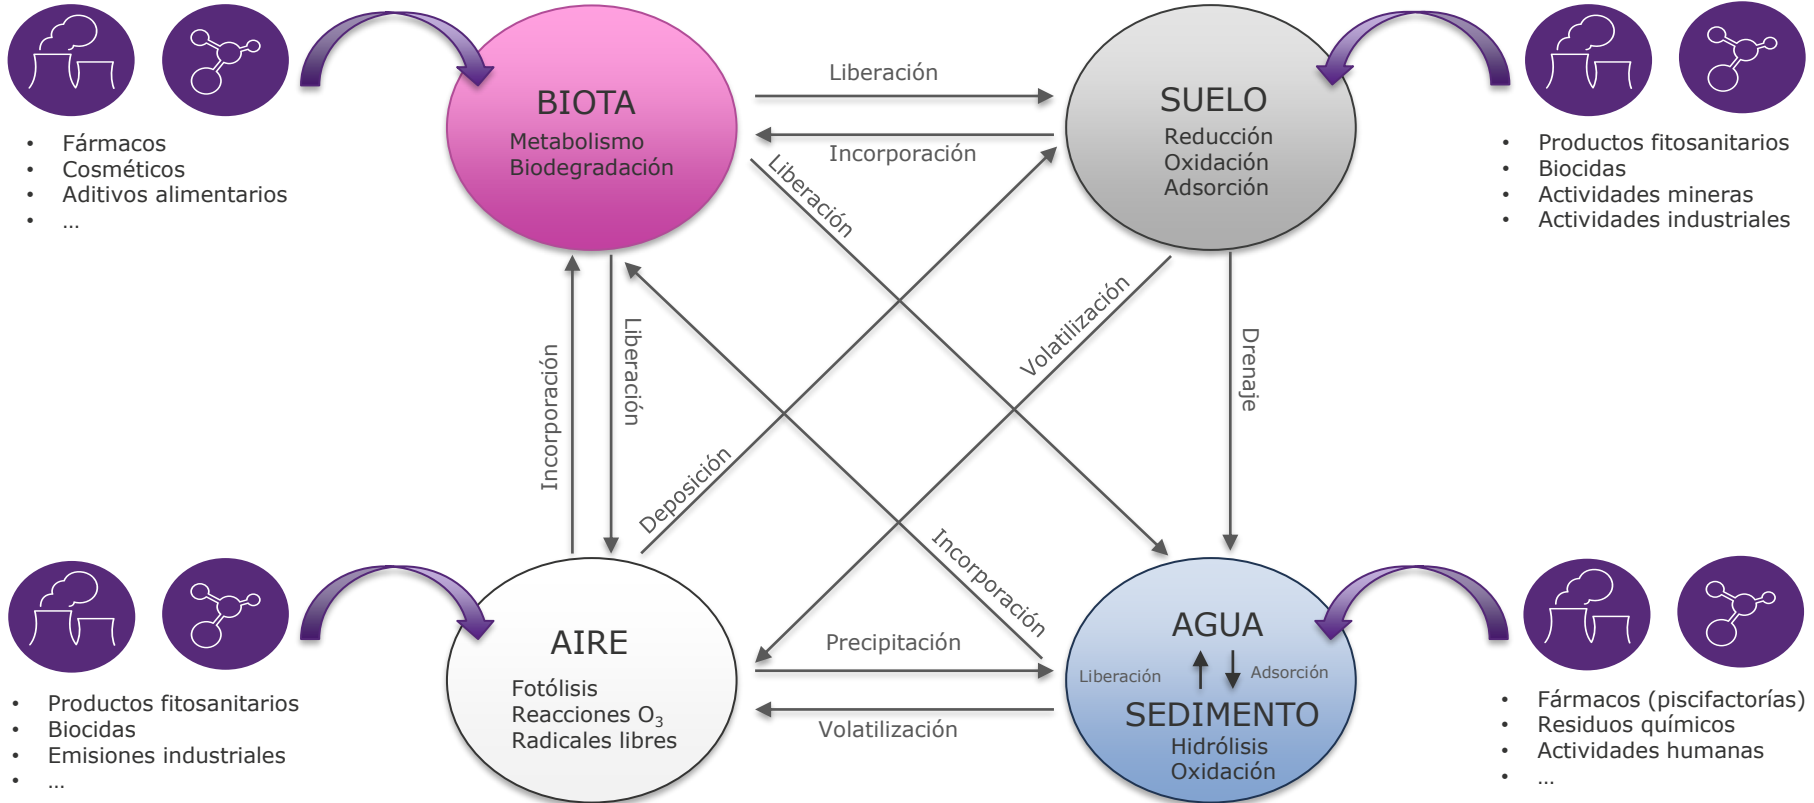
- Fármacos
- Cosméticos
- Aditivos alimentarios
- …

BIOTA
Metabolismo
Biodegradación

Liberación

Incorporación

SUELO
Reducción
Oxidación
Adsorción

- Productos fitosanitarios
- Biocidas
- Actividades mineras
- Actividades industriales

Liberación

Incorporación

Liberación

Deposición

Volatilización

Drenaje

Incorporación

- Productos fitosanitarios
- Biocidas
- Emisiones industriales
- …

AIRE
Fotólisis
Reacciones $O_3$
Radicales libres

Precipitación

Volatilización

AGUA
Liberación
Adsorción
SEDIMENTO
Hidrólisis
Oxidación

- Fármacos (piscifactorías)
- Residuos químicos
- Actividades humanas
- …